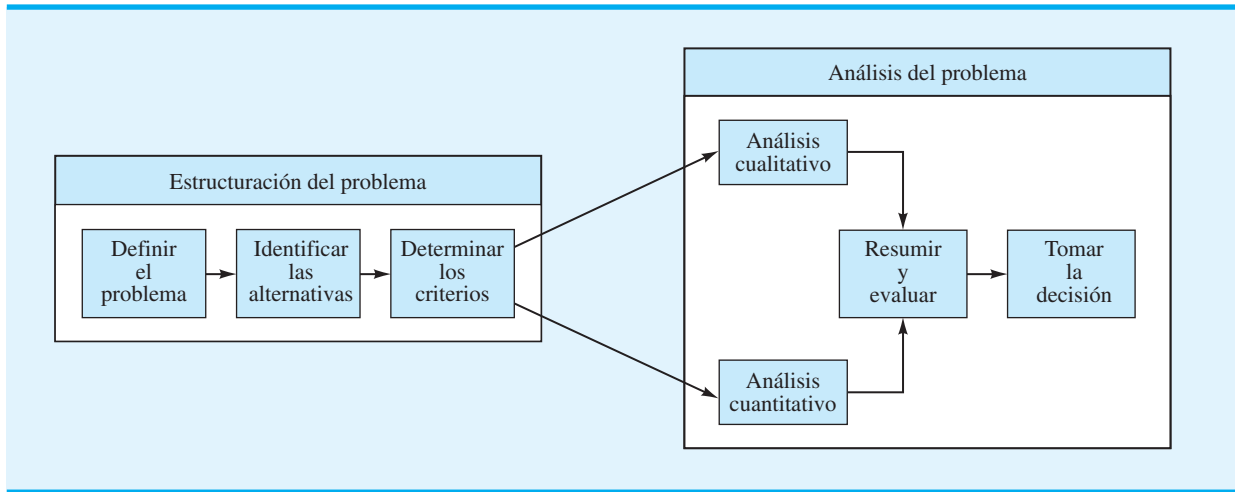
Estructuración del problema

Definir el problema

Identificar las alternativas

Determinar los criterios

Análisis del problema

Análisis cualitativo

Análisis cuantitativo

Resumir y evaluar

Tomar la decisión